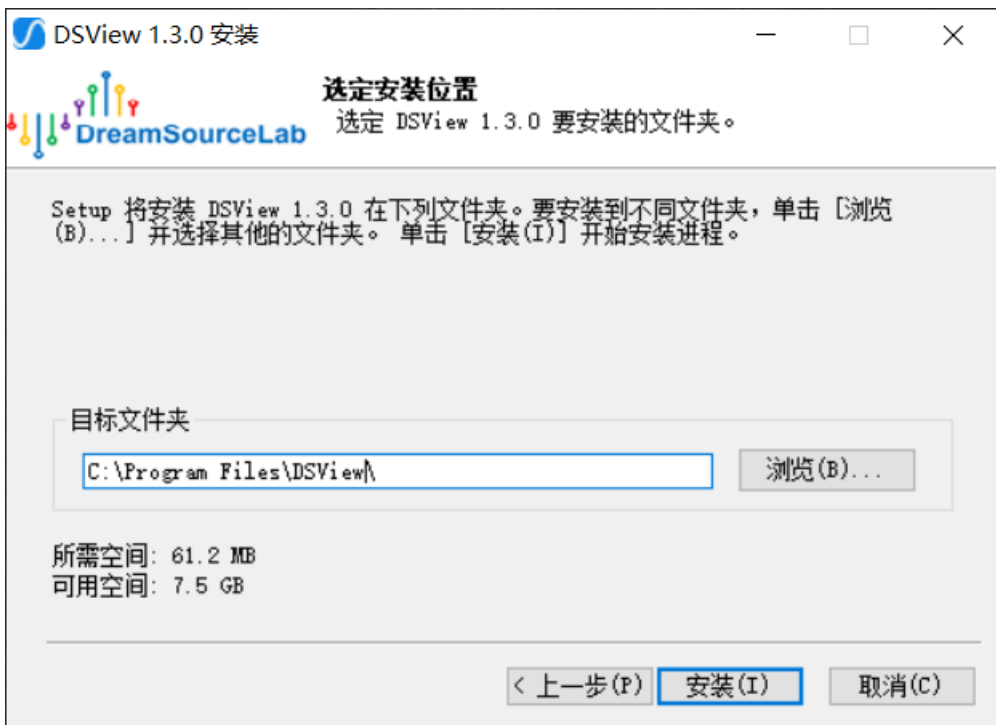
DSView 1.3.0 安装

DreamSourceLab

选定安装位置

选定 DSView 1.3.0 要安装的文件夹。

Setup 将安装 DSView 1.3.0 在下列文件夹。要安装到不同文件夹，单击 [浏览(B)...] 并选择其他的文件夹。 单击 [安装(I)] 开始安装进程。

目标文件夹

C:\Program Files\DSView\

浏览(B)...

所需空间: 61.2 MB
可用空间: 7.5 GB

< 上一步(P)

安装(I)

取消(C)